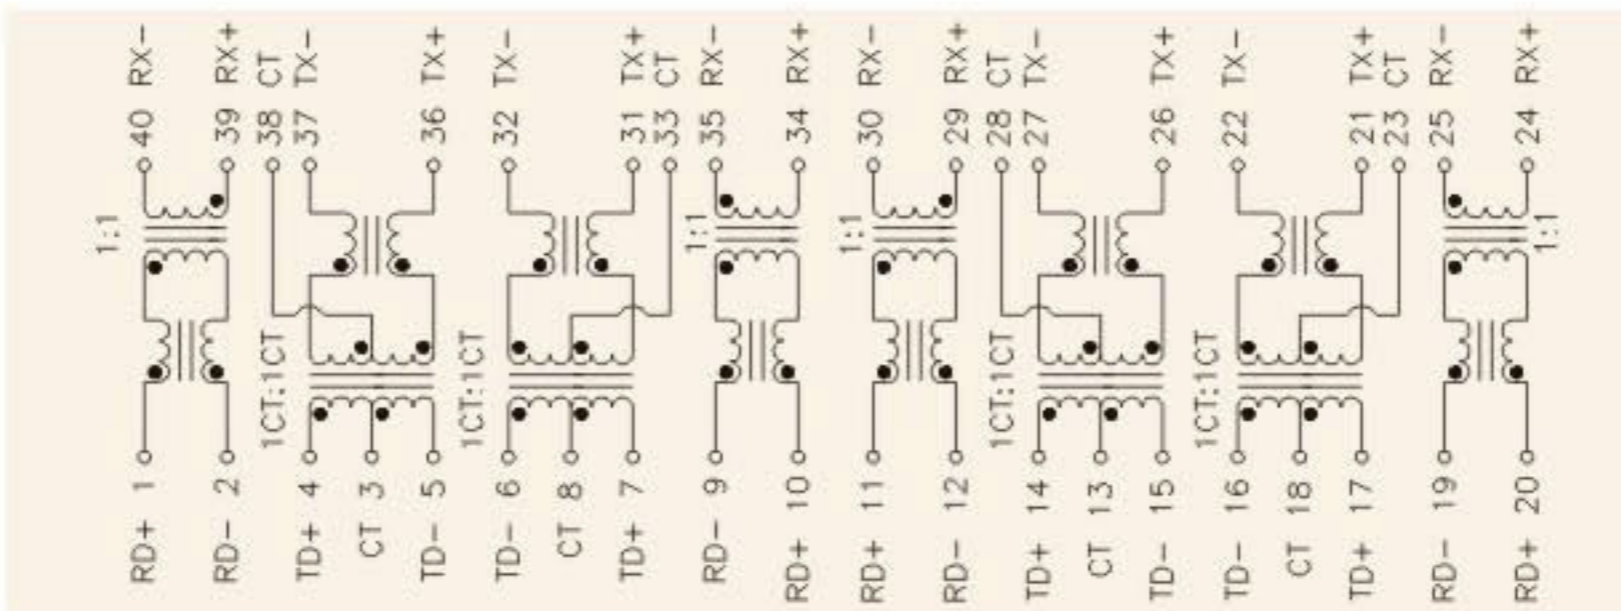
RX− 40
RX+ 39
CT 38
TX− 37
TX+ 36
TX− 32
TX+ 31
CT 33
RX− 35
RX+ 34
RX− 30
RX+ 29
CT 28
TX− 27
TX+ 26
TX− 22
TX+ 21
CT 23
RX− 25
RX+ 24

1:1
1CT:1CT
1CT:1CT
1:1
1:1
1CT:1CT
1CT:1CT
1:1

RD+ 1
RD− 2
TD+ 4
CT 3
TD− 5
TD− 6
CT 8
TD+ 7
RD− 9
RD+ 10
RD+ 11
RD− 12
TD+ 14
CT 13
TD− 15
TD− 16
CT 18
TD+ 17
RD− 19
RD+ 20